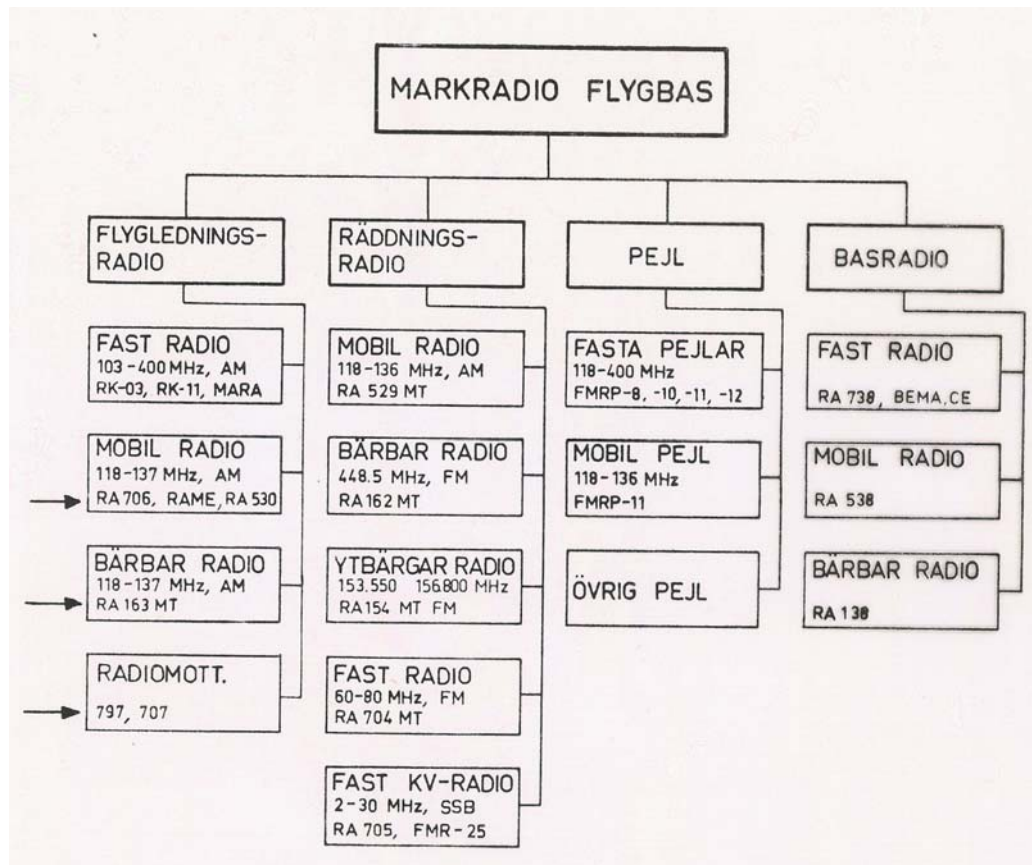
MARKRADIO FLYGBAS

FLYGLEDNINGS-RADIO

FAST RADIO
103 - 400 MHz, AM
RK-03, RK-11, MARA

MOBIL RADIO
118-137 MHz, AM
RA 706, RAME, RA 530

BÄRBAR RADIO
118-137 MHz, AM
RA 163 MT

RADIOMOTT.
797, 707

RÄDDNINGS-RADIO

MOBIL RADIO
118-136 MHz, AM
RA 529 MT

BÄRBAR RADIO
448.5 MHz, FM
RA 162 MT

YTBÄRGAR RADIO
153.550 156.800 MHz
RA 154 MT FM

FAST RADIO
60-80 MHz, FM
RA 704 MT

FAST KV-RADIO
2-30 MHz, SSB
RA 705, FMR-25

PEJL

FASTA PEJLAR
118-400 MHz
FMRP-8, -10, -11, -12

MOBIL PEJL
118-136 MHz
FMRP-11

ÖVRIG PEJL

BASRADIO

FAST RADIO
RA 738, BEMA, CE

MOBIL RADIO
RA 538

BÄRBAR RADIO
RA 138